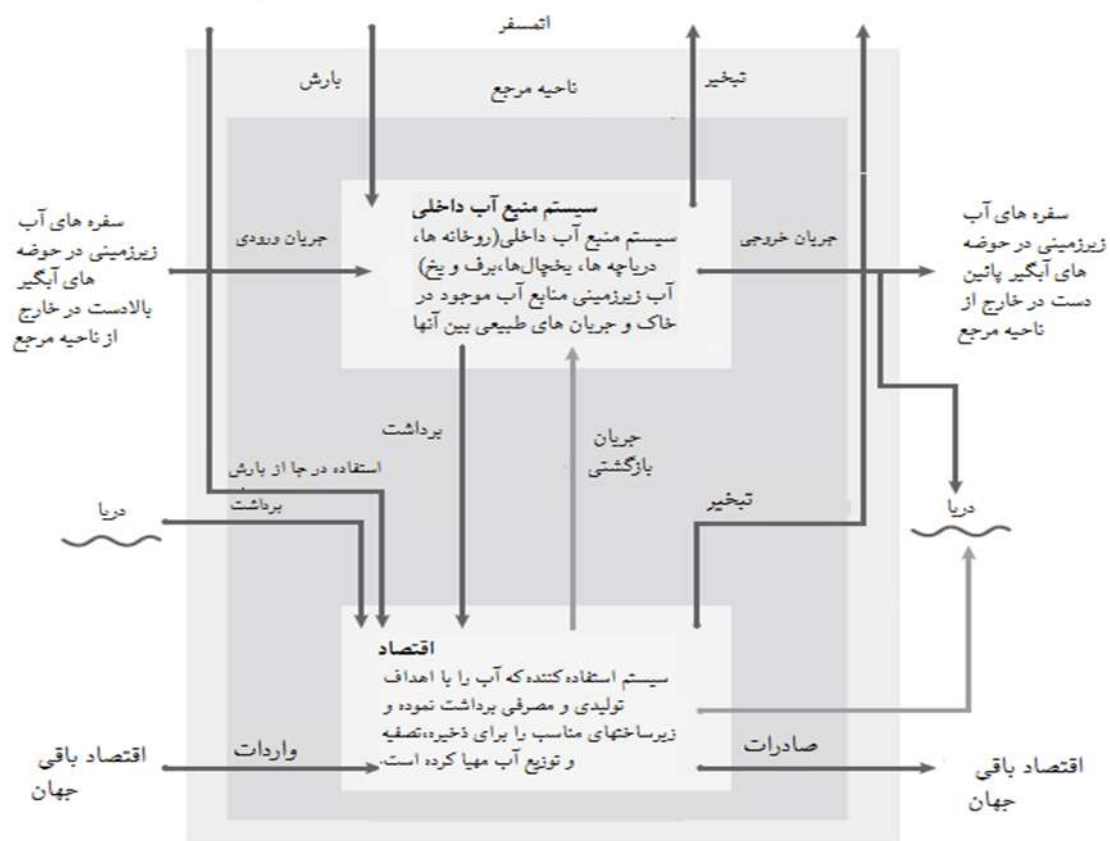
اتمسفر

بارش

ناحیه مرجع

تبخیر

سیستم منبع آب داخلی
سیستم منبع آب داخلی(روخانه ها، دریاچه ها، یخچال‌ها،برف و یخ) آب زیرزمینی منابع آب موجود در خاک و جریان های طبیعی بین آنها

سفره های آب زیرزمینی در حوضه های آبگیر بالادست در خارج از ناحیه مرجع

جریان ورودی

جریان خروجی

سفره های آب زیرزمینی در حوضه های آبگیر پائین دست در خارج از ناحیه مرجع

برداشت

جریان بازگشتی

استفاده در جا از بارش برداشت

تبخیر

دریا

دریا

اقتصاد
سیستم استفاده‌کننده‌که آب را با اهداف تولیدی و مصرفی برداشت نموده و زیرساختهای مناسب را برای ذخیره،تصفیه و توزیع آب مهیا کرده است.

اقتصاد باقی جهان

واردات

صادرات

اقتصاد باقی جهان